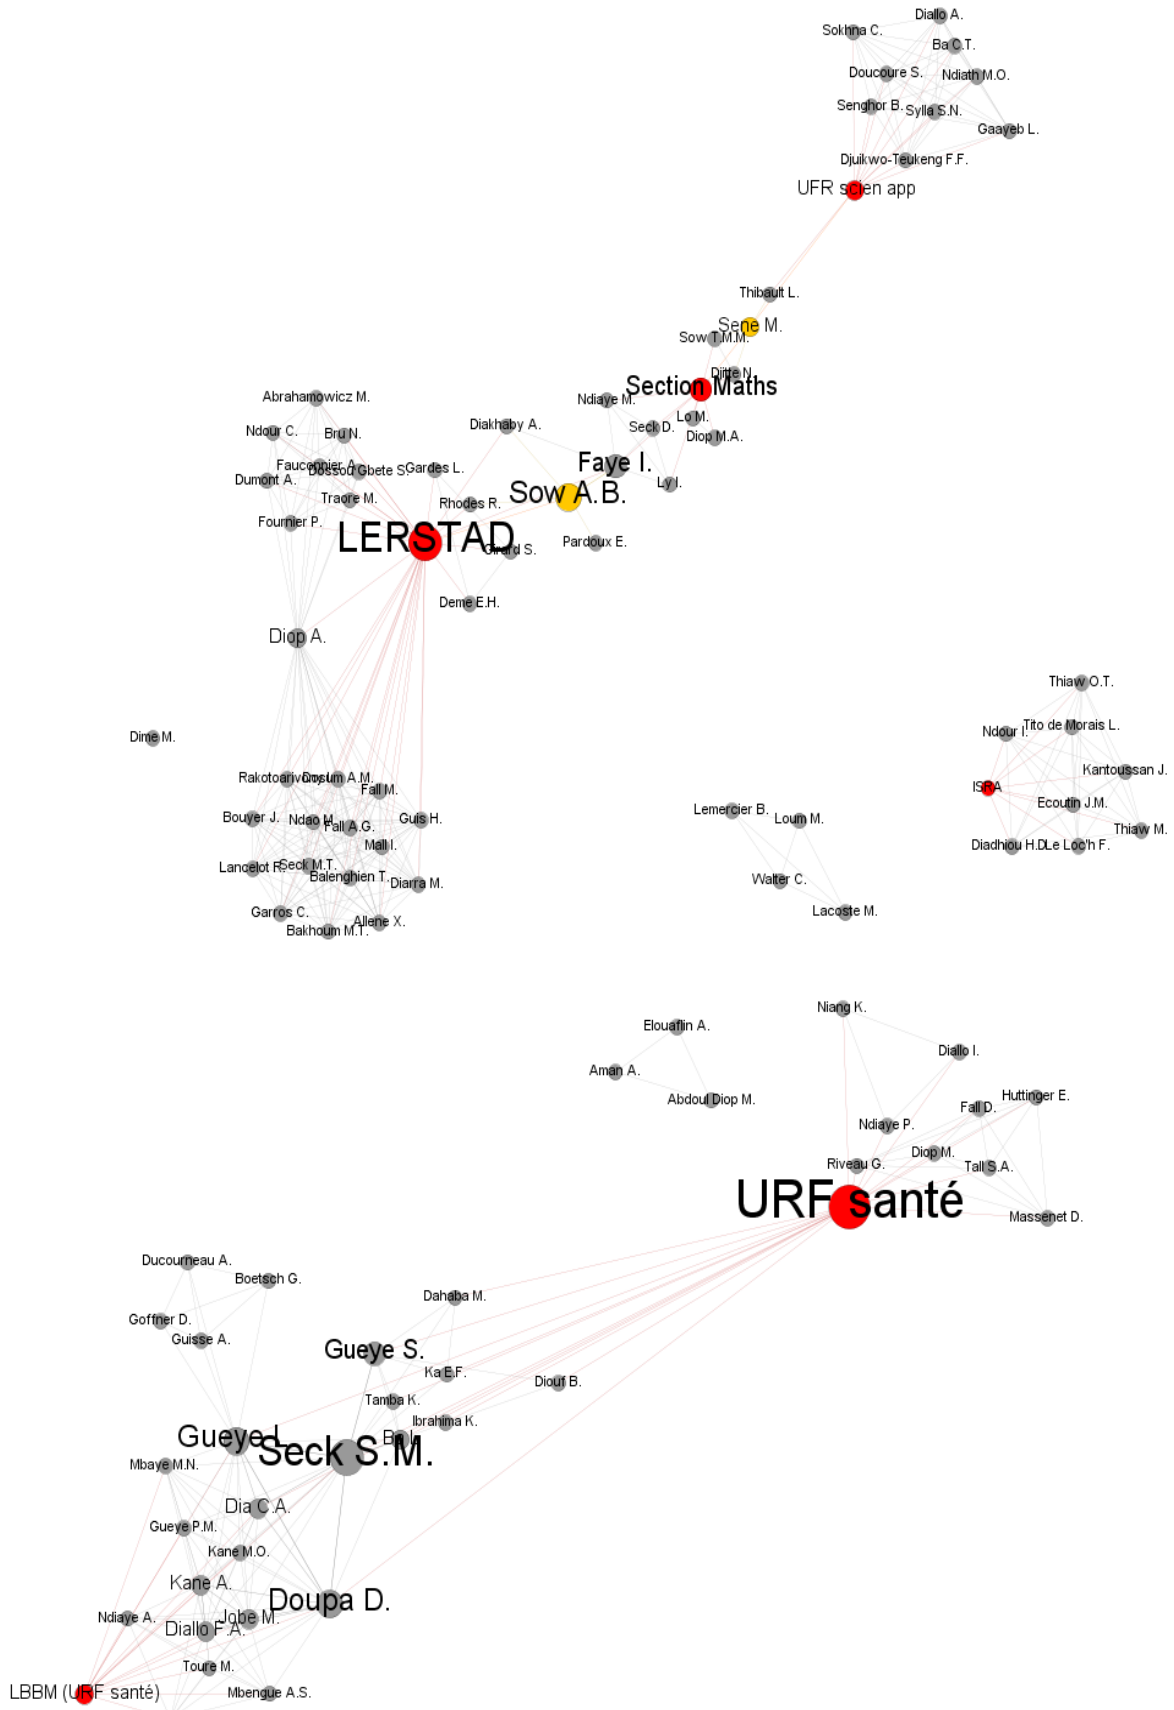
Diallo A.
Sokhna C.
Ba C.T.
Doucoure S.
Ndiath M.O.
Senghor B.
Sylla S.N.
Gaayeb L.
Djuikwo-Teukeng F.F.
UFR scien app
Thibault L.
Sene M.
Sow T.M.M.
Diffe N.
Section Maths
Ndiaye M.
Lo M.
Seck D.
Diop M.A.
Abrahamowicz M.
Ndour C.
Bru N.
Diakhaby A.
Faye I.
Faucompier A.
Dossou Gbete S.
Gardes L.
Dumont A.
Traore M.
Ly I.
Rhodes R.
Sow A.B.
Fournier P.
LERSTAD
Girard S.
Pardoux E.
Deme E.H.
Diop A.
Thiaw O.T.
Ndour I.
Tito de Morais L.
Dime M.
Kantoussan J.
ISRA
Rakotoarivony
Dosum A.M.
Ecoutin J.M.
Fall M.
Lemercier B.
Loum M.
Thiaw M.
Bouyer J.
Ndao M.
Guis H.
Diadhiou H.D.
Le Loc'h F.
Fall A.G.
Mall I.
Lancelot R.
Seck M.T.
Balenghien T.
Diarra M.
Walter C.
Lacoste M.
Garros C.
Allene X.
Bakhoum M.T.
Niang K.
Elouaflin A.
Diallo I.
Aman A.
Huttinger E.
Abdoul Diop M.
Fall D.
Ndiaye P.
Diop M.
Riveau G.
Tall S.A.
URF santé
Massenet D.
Ducourneau A.
Boetsch G.
Dahaba M.
Goffner D.
Guisse A.
Gueye S.
Ka E.F.
Diouf B.
Tamba K.
Ibrahima K.
Gueye I.
Ba I.
Seck S.M.
Mbaye M.N.
Dia C.A.
Gueye P.M.
Kane M.O.
Kane A.
Doupa D.
Ndiaye A.
Jobe M.
Diallo F.A.
Toure M.
LBBM (URF santé)
Mbengue A.S.